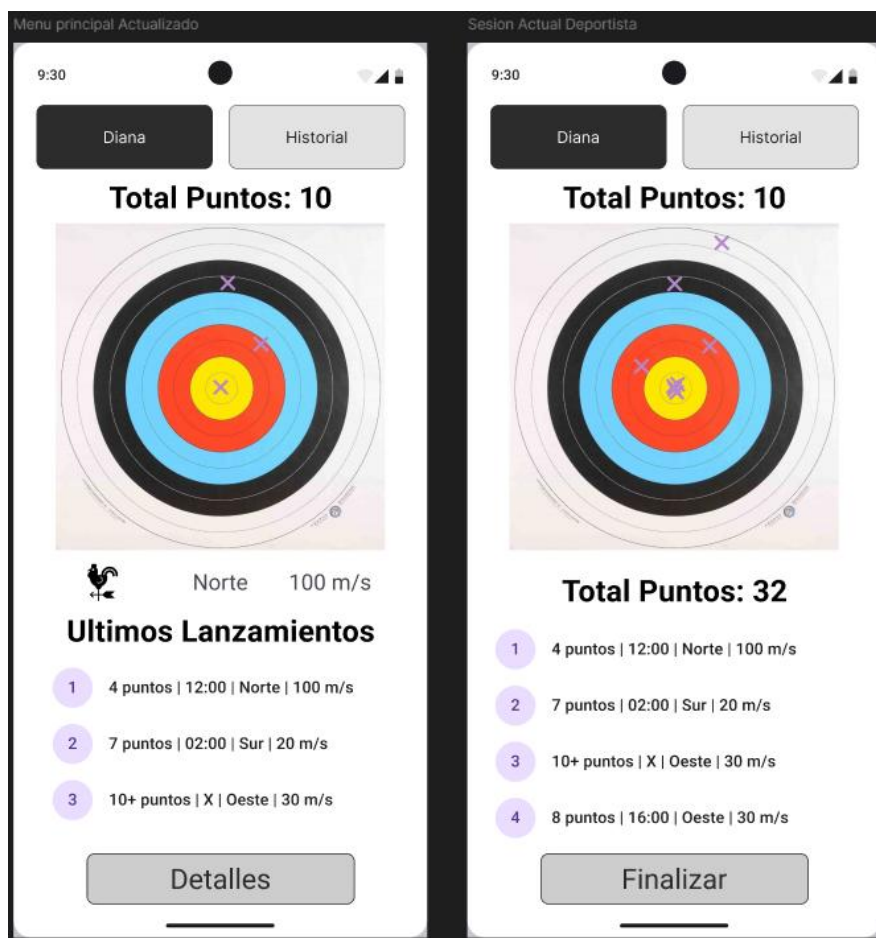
Menu principal Actualizado

9:30

Diana

Historial

Total Puntos: 10

Norte 100 m/s

Ultimos Lanzamientos

1 4 puntos | 12:00 | Norte | 100 m/s

2 7 puntos | 02:00 | Sur | 20 m/s

3 10+ puntos | X | Oeste | 30 m/s

Detalles

Sesion Actual Deportista

9:30

Diana

Historial

Total Puntos: 10

Total Puntos: 32

1 4 puntos | 12:00 | Norte | 100 m/s

2 7 puntos | 02:00 | Sur | 20 m/s

3 10+ puntos | X | Oeste | 30 m/s

4 8 puntos | 16:00 | Oeste | 30 m/s

Finalizar